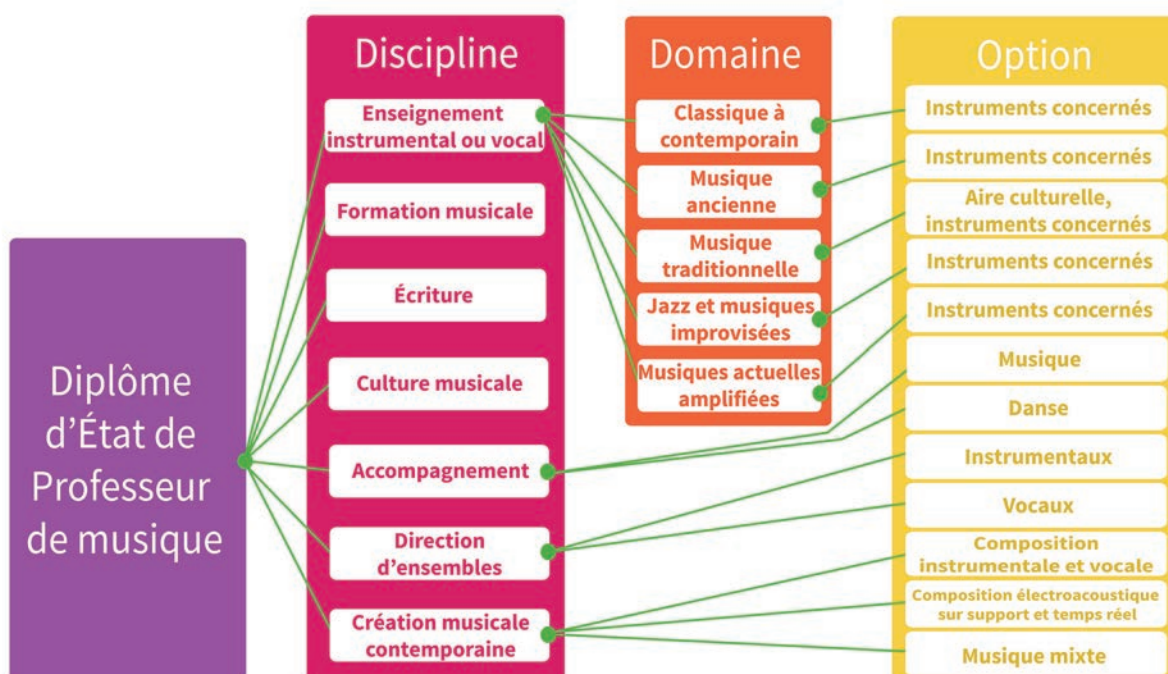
Diplôme d'État de Professeur de musique

Discipline

Enseignement instrumental ou vocal

Formation musicale

Écriture

Culture musicale

Accompagnement

Direction d'ensembles

Création musicale contemporaine

Domaine

Classique à contemporain

Musique ancienne

Musique traditionnelle

Jazz et musiques improvisées

Musiques actuelles amplifiées

Option

Instruments concernés

Instruments concernés

Aire culturelle, instruments concernés

Instruments concernés

Instruments concernés

Musique

Danse

Instrumentaux

Vocaux

Composition instrumentale et vocale

Composition électroacoustique sur support et temps réel

Musique mixte